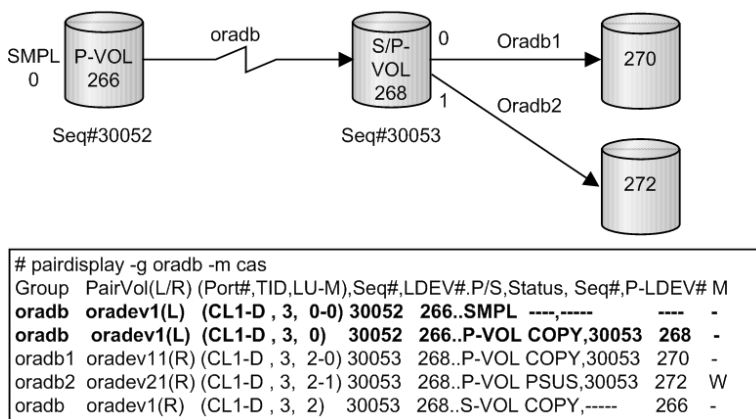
SMPL
0

P-VOL
266

Seq#30052

oradb

S/P-
VOL
268

Seq#30053

0

1

Oradb1

Oradb2

270

272

# pairdisplay -g oradb -m cas
Group PairVol(L/R) (Port#,TID,LU-M),Seq#,LDEV#.P/S,Status, Seq#,P-LDEV# M
oradb oradev1(L) (CL1-D , 3, 0-0) 30052 266..SMPL ----,----- ---- -
oradb oradev1(L) (CL1-D , 3, 0) 30052 266..P-VOL COPY,30053 268 -
oradb1 oradev11(R) (CL1-D , 3, 2-0) 30053 268..P-VOL COPY,30053 270 -
oradb2 oradev21(R) (CL1-D , 3, 2-1) 30053 268..P-VOL PSUS,30053 272 W
oradb oradev1(R) (CL1-D , 3, 2) 30053 268..S-VOL COPY,----- 266 -